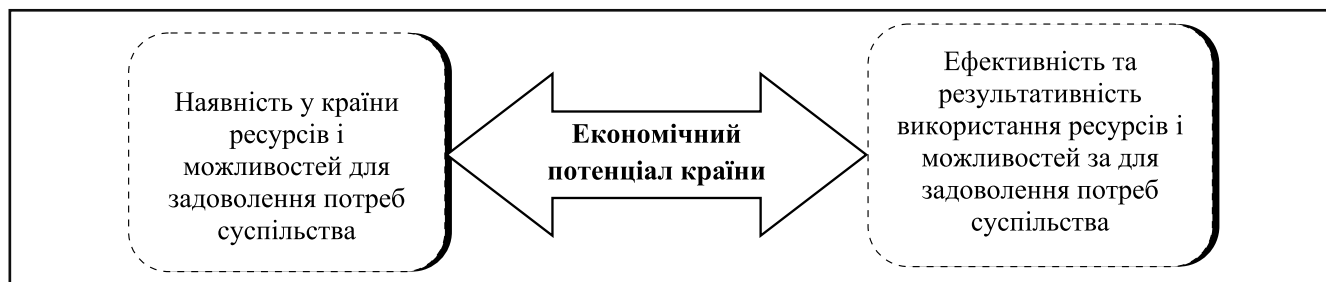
Наявність у країни ресурсів і можливостей для задоволення потреб суспільства

Економічний потенціал країни

Ефективність та результативність використання ресурсів і можливостей за для задоволення потреб суспільства